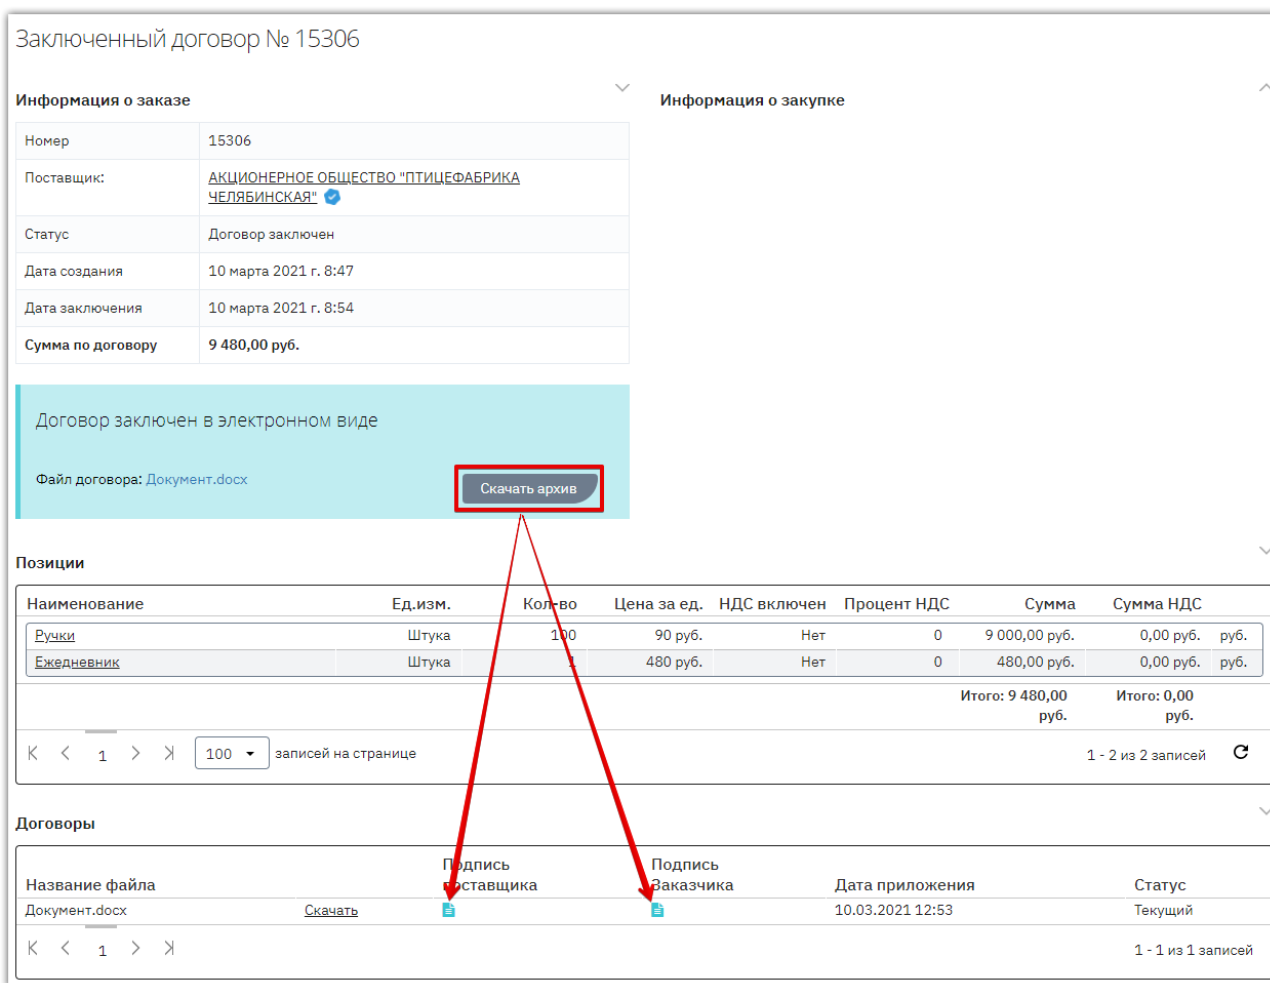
Заключенный договор № 15306

Информация о заказе

| Номер | 15306 |
|---|---|
| Поставщик: | АКЦИОНЕРНОЕ ОБЩЕСТВО "ПТИЦЕФАБРИКА ЧЕЛЯБИНСКАЯ" |
| Статус | Договор заключен |
| Дата создания | 10 марта 2021 г. 8:47 |
| Дата заключения | 10 марта 2021 г. 8:54 |
| Сумма по договору | 9 480,00 руб. |

Информация о закупке

Договор заключен в электронном виде

Файл договора: Документ.docx

Скачать архив

Позиции

| Наименование | Ед.изм. | Кол-во | Цена за ед. | НДС включен | Процент НДС | Сумма | Сумма НДС | |
|---|---|---|---|---|---|---|---|---|
| Ручки | Штука | 100 | 90 руб. | Нет | 0 | 9 000,00 руб. | 0,00 руб. | руб. |
| Ежедневник | Штука | 1 | 480 руб. | Нет | 0 | 480,00 руб. | 0,00 руб. | руб. |
| | | | | | | Итого: 9 480,00 руб. | Итого: 0,00 руб. | |

1 100 записей на странице 1 - 2 из 2 записей

Договоры

| Название файла | | Подпись поставщика | Подпись Заказчика | Дата приложения | Статус |
|---|---|---|---|---|---|
| Документ.docx | Скачать | | | 10.03.2021 12:53 | Текущий |

1 1 - 1 из 1 записей